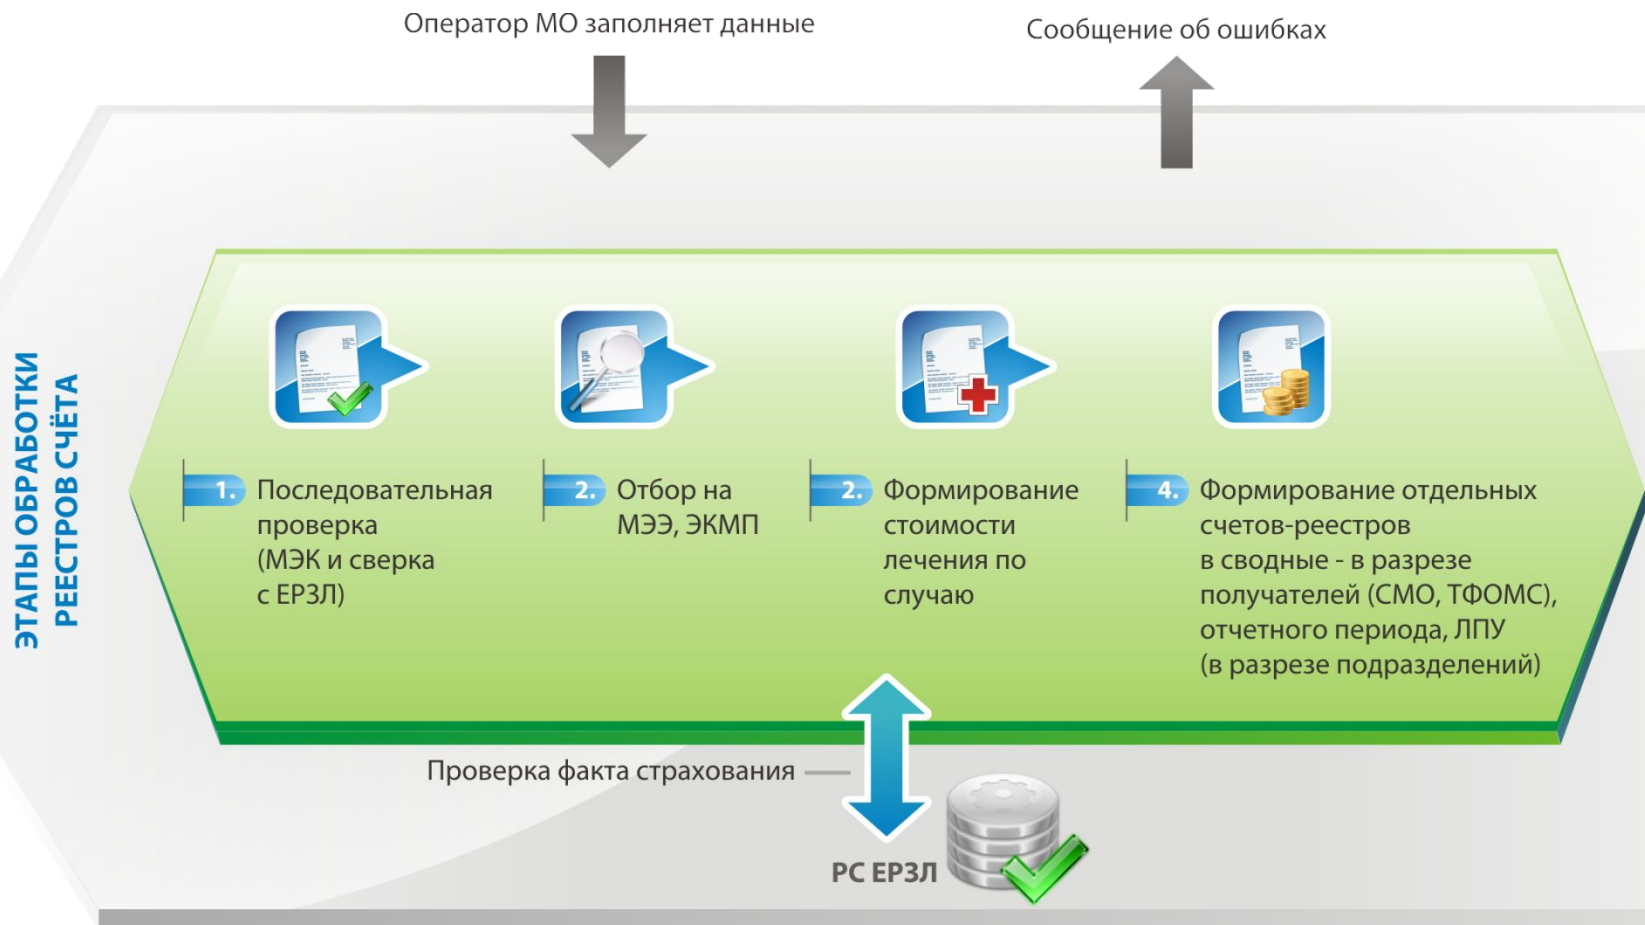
Оператор МО заполняет данные

Сообщение об ошибках

ЭТАПЫ ОБРАБОТКИ РЕЕСТРОВ СЧЁТА

1. Последовательная проверка (МЭК и сверка с ЕРЗЛ)

2. Отбор на МЭЭ, ЭКМП

2. Формирование стоимости лечения по случаю

4. Формирование отдельных счетов-реестров в сводные - в разрезе получателей (СМО, ТФОМС), отчетного периода, ЛПУ (в разрезе подразделений)

Проверка факта страхования

РС ЕРЗЛ